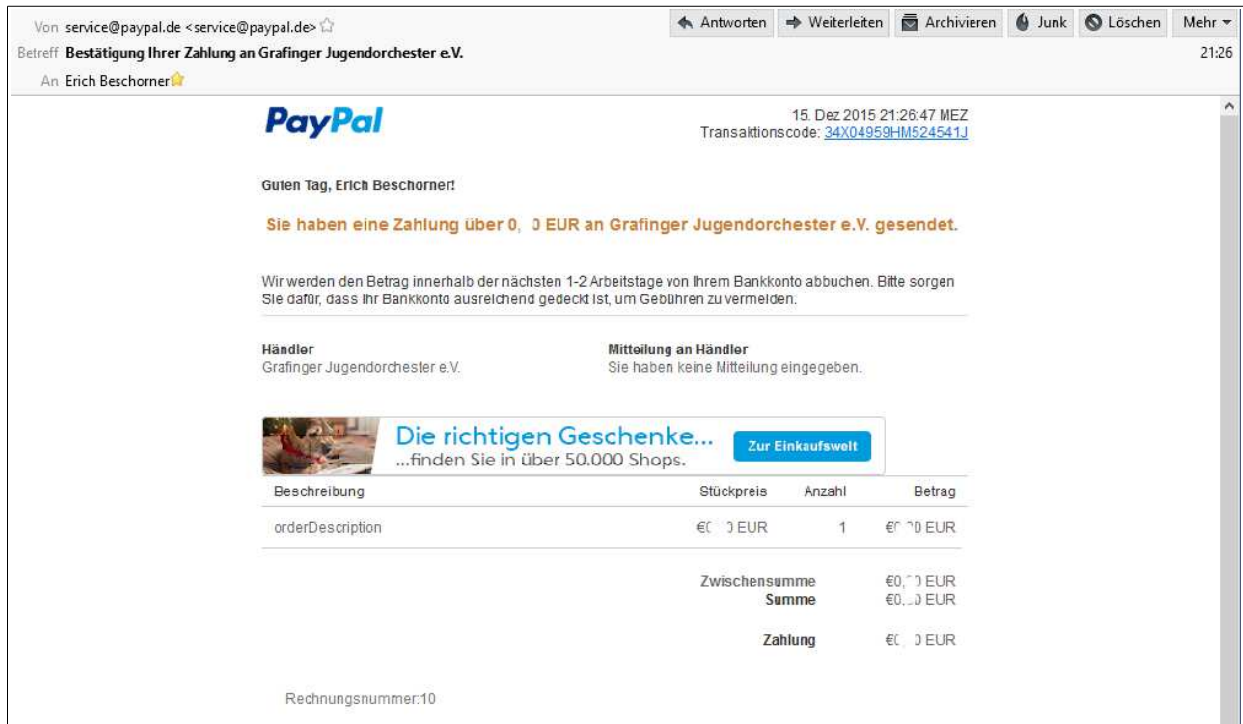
Von service@paypal.de <service@paypal.de>
Antworten | Weiterleiten | Archivieren | Junk | Löschen | Mehr
Betreff Bestätigung Ihrer Zahlung an Grafinger Jugendorchester e.V.
21:26
An Erich Beschorner

PayPal

15. Dez 2015 21:26:47 MEZ
Transaktionscode: 34X04959HM524541J

Guten Tag, Erich Beschorner!

Sie haben eine Zahlung über 0,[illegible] EUR an Grafinger Jugendorchester e.V. gesendet.

Wir werden den Betrag innerhalb der nächsten 1-2 Arbeitstage von Ihrem Bankkonto abbuchen. Bitte sorgen Sie dafür, dass Ihr Bankkonto ausreichend gedeckt ist, um Gebühren zu vermeiden.

Händler
Grafinger Jugendorchester e.V.

Mitteilung an Händler
Sie haben keine Mitteilung eingegeben.

Die richtigen Geschenke...
...finden Sie in über 50.000 Shops.
Zur Einkaufswelt

| Beschreibung | Stückpreis | Anzahl | Betrag |
|---|---|---|---|
| orderDescription | €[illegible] EUR | 1 | €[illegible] EUR |

Zwischensumme €0,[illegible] EUR
Summe €0,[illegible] EUR

Zahlung €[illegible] EUR

Rechnungsnummer:10